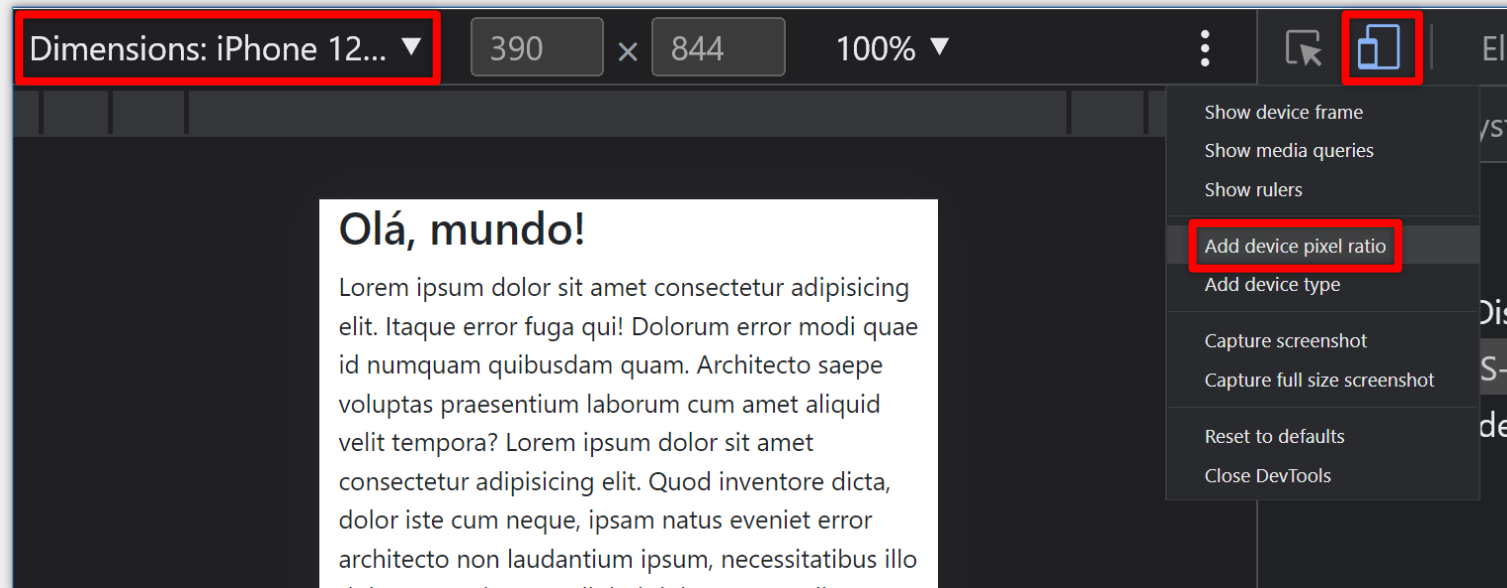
Dimensions: iPhone 12... ▼ 390 × 844 100% ▼

El

Show device frame
Show media queries
Show rulers

Add device pixel ratio
Add device type

Capture screenshot
Capture full size screenshot

Reset to defaults
Close DevTools

Olá, mundo!

Lorem ipsum dolor sit amet consectetur adipisicing elit. Itaque error fuga qui! Dolorum error modi quae id numquam quibusdam quam. Architecto saepe voluptas praesentium laborum cum amet aliquid velit tempora? Lorem ipsum dolor sit amet consectetur adipisicing elit. Quod inventore dicta, dolor iste cum neque, ipsam natus eveniet error architecto non laudantium ipsum, necessitatibus illo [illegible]

Dis
S-
de